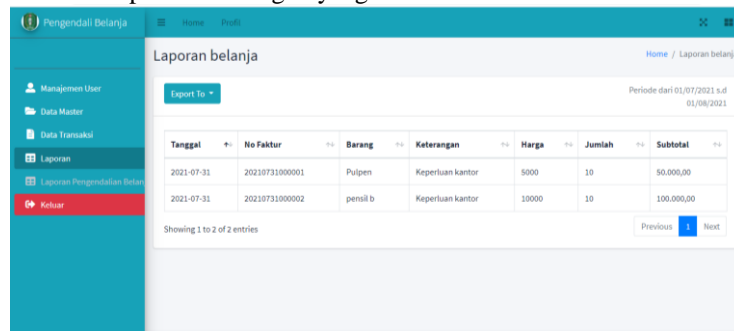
Pengendali Belanja

Home Profil

Manajemen User
Data Master
Data Transaksi
Laporan
Laporan Pengendalian Belan
Keluar

Laporan belanja

Home / Laporan belanj

Export To

Periode dari 01/07/2021 s.d 01/08/2021

| Tanggal | No Faktur | Barang | Keterangan | Harga | Jumlah | Subtotal |
|---|---|---|---|---|---|---|
| 2021-07-31 | 20210731000001 | Pulpen | Keperluan kantor | 5000 | 10 | 50.000,00 |
| 2021-07-31 | 20210731000002 | pensil b | Keperluan kantor | 10000 | 10 | 100.000,00 |

Showing 1 to 2 of 2 entries

Previous 1 Next